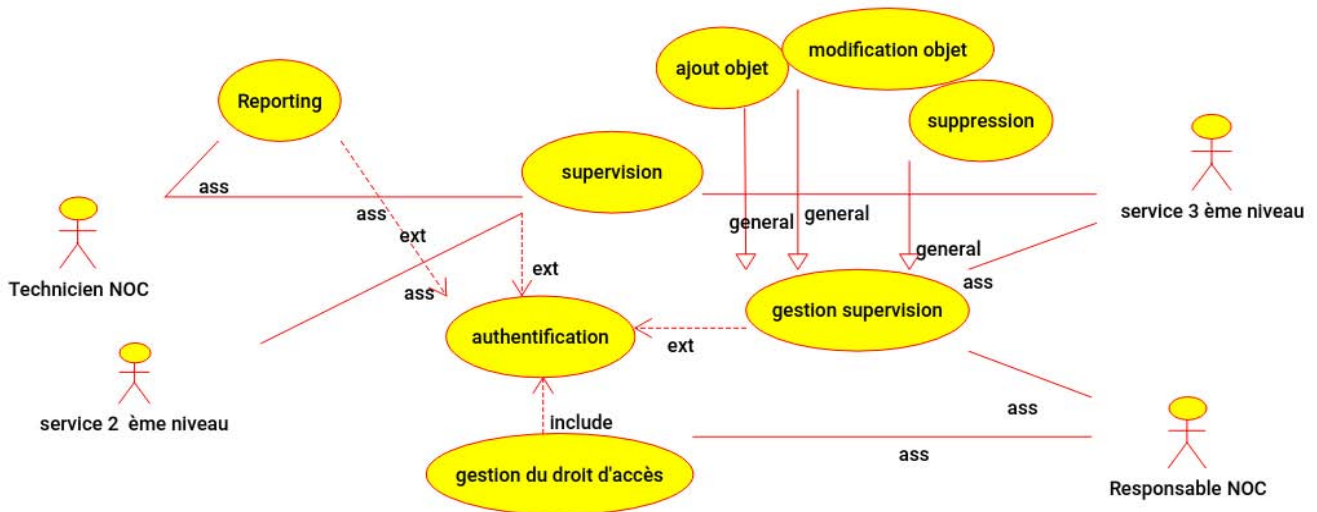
ajout objet
modification objet
Reporting
suppression
supervision
ass
ass
ext
general
general
service 3 ème niveau
Technicien NOC
ext
general
ass
ass
gestion supervision
authentification
ext
service 2 ème niveau
include
ass
ass
gestion du droit d'accès
Responsable NOC